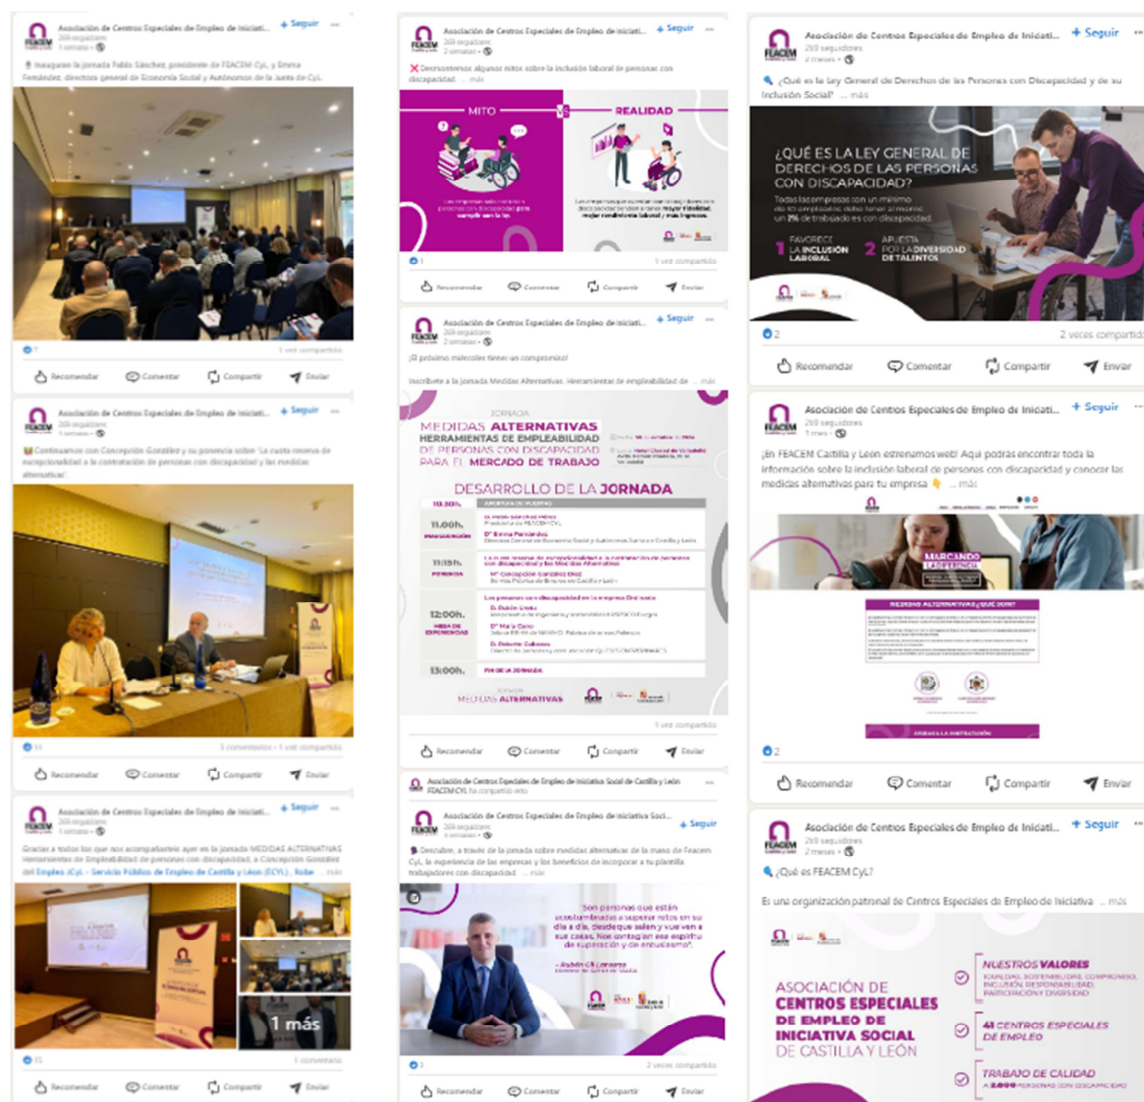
Asociación de Centros Especiales de Empleo de Iniciati... + Seguir
269 seguidores
1 semana

Inauguran la jornada Pablo Sánchez, presidente de FEACEM CyL, y Emma Fernández, directora general de Economía Social y Autónomos de la Junta de CyL.

Recomendar Comentar Compartir Enviar

Asociación de Centros Especiales de Empleo de Iniciati... + Seguir
269 seguidores
1 semana

Continuamos con Concepción González y su ponencia sobre "La cuota reserva de excepcionalidad a la contratación de personas con discapacidad y las medidas alternativas"

3 comentarios · 1 vez compartido

Recomendar Comentar Compartir Enviar

Asociación de Centros Especiales de Empleo de Iniciati... + Seguir
269 seguidores
1 semana

Gracias a todos los que nos acompañasteis ayer en la jornada MEDIDAS ALTERNATIVAS Herramientas de Empleabilidad de personas con discapacidad, a Concepción González del Empleo JCyL - Servicio Público de Empleo de Castilla y León (ECYL), Rubé ... más

1 más

1 comentario

Recomendar Comentar Compartir Enviar

Asociación de Centros Especiales de Empleo de Iniciati... + Seguir
269 seguidores
2 semanas

Desmontemos algunos mitos sobre la inclusión laboral de personas con discapacidad ... más

MITO VS REALIDAD

1 vez compartido

Recomendar Comentar Compartir Enviar

Asociación de Centros Especiales de Empleo de Iniciati... + Seguir
269 seguidores
2 semanas

¡El próximo miércoles tienes un compromiso!

Inscríbete a la jornada Medidas Alternativas. Herramientas de empleabilidad de ... más

JORNADA
MEDIDAS ALTERNATIVAS
HERRAMIENTAS DE EMPLEABILIDAD DE PERSONAS CON DISCAPACIDAD PARA EL MERCADO DE TRABAJO

DESARROLLO DE LA JORNADA

10.30h. APERTURA DE PUERTAS
11.00h. INAUGURACIÓN
11.15h. PONENCIA
12.00h. MESA DE EXPERIENCIAS
13.00h. FIN DE LA JORNADA

JORNADA MEDIDAS ALTERNATIVAS

1 vez compartido

Recomendar Comentar Compartir Enviar

Asociación de Centros Especiales de Empleo de Iniciativa Social de Castilla y León FEACEM CYL ha compartido esto

Asociación de Centros Especiales de Empleo de Iniciativa Soci... + Seguir
269 seguidores
2 semanas

Descubre, a través de la jornada sobre medidas alternativas de la mano de Feacem CyL, la experiencia de las empresas y los beneficios de incorporar a tu plantilla trabajadores con discapacidad ... más

"Son personas que están acostumbradas a superar retos en su día a día, desdeque salen y vuelven a sus casas. Nos contagian ese espíritu de superación y de entusiasmo".
- Rubén Gil

2 veces compartido

Recomendar Comentar Compartir Enviar

Asociación de Centros Especiales de Empleo de Iniciati... + Seguir
269 seguidores
2 meses

¿Qué es la Ley General de Derechos de las Personas con Discapacidad y de su Inclusión Social? ... más

¿QUÉ ES LA LEY GENERAL DE DERECHOS DE LAS PERSONAS CON DISCAPACIDAD?
Todas las empresas con un mínimo de 50 empleados deben tener un mínimo del 2% de trabajadores con discapacidad.
1 FAVORECE LA INCLUSIÓN LABORAL
2 APUESTA POR LA DIVERSIDAD DE TALENTOS

2 · 2 veces compartido

Recomendar Comentar Compartir Enviar

Asociación de Centros Especiales de Empleo de Iniciati... + Seguir
269 seguidores
1 mes

¡En FEACEM Castilla y León estrenamos web! Aquí podrás encontrar toda la información sobre la inclusión laboral de personas con discapacidad y conocer las medidas alternativas para tu empresa ... más

MARCANDO LA DIFERENCIA
MEDIDAS ALTERNATIVAS ¿QUÉ SON?

2

Recomendar Comentar Compartir Enviar

Asociación de Centros Especiales de Empleo de Iniciati... + Seguir
269 seguidores
2 meses

¿Qué es FEACEM CyL?

Es una organización patronal de Centros Especiales de Empleo de Iniciativa ... más

ASOCIACIÓN DE CENTROS ESPECIALES DE EMPLEO DE INICIATIVA SOCIAL DE CASTILLA Y LEÓN

NUESTROS VALORES
IGUALDAD, SOSTENIBILIDAD, COMPROMISO, INCLUSIÓN, RESPONSABILIDAD, PARTICIPACIÓN, DIVERSIDAD

43 CENTROS ESPECIALES DE EMPLEO

TRABAJO DE CALIDAD
A 2.800 PERSONAS CON DISCAPACIDAD